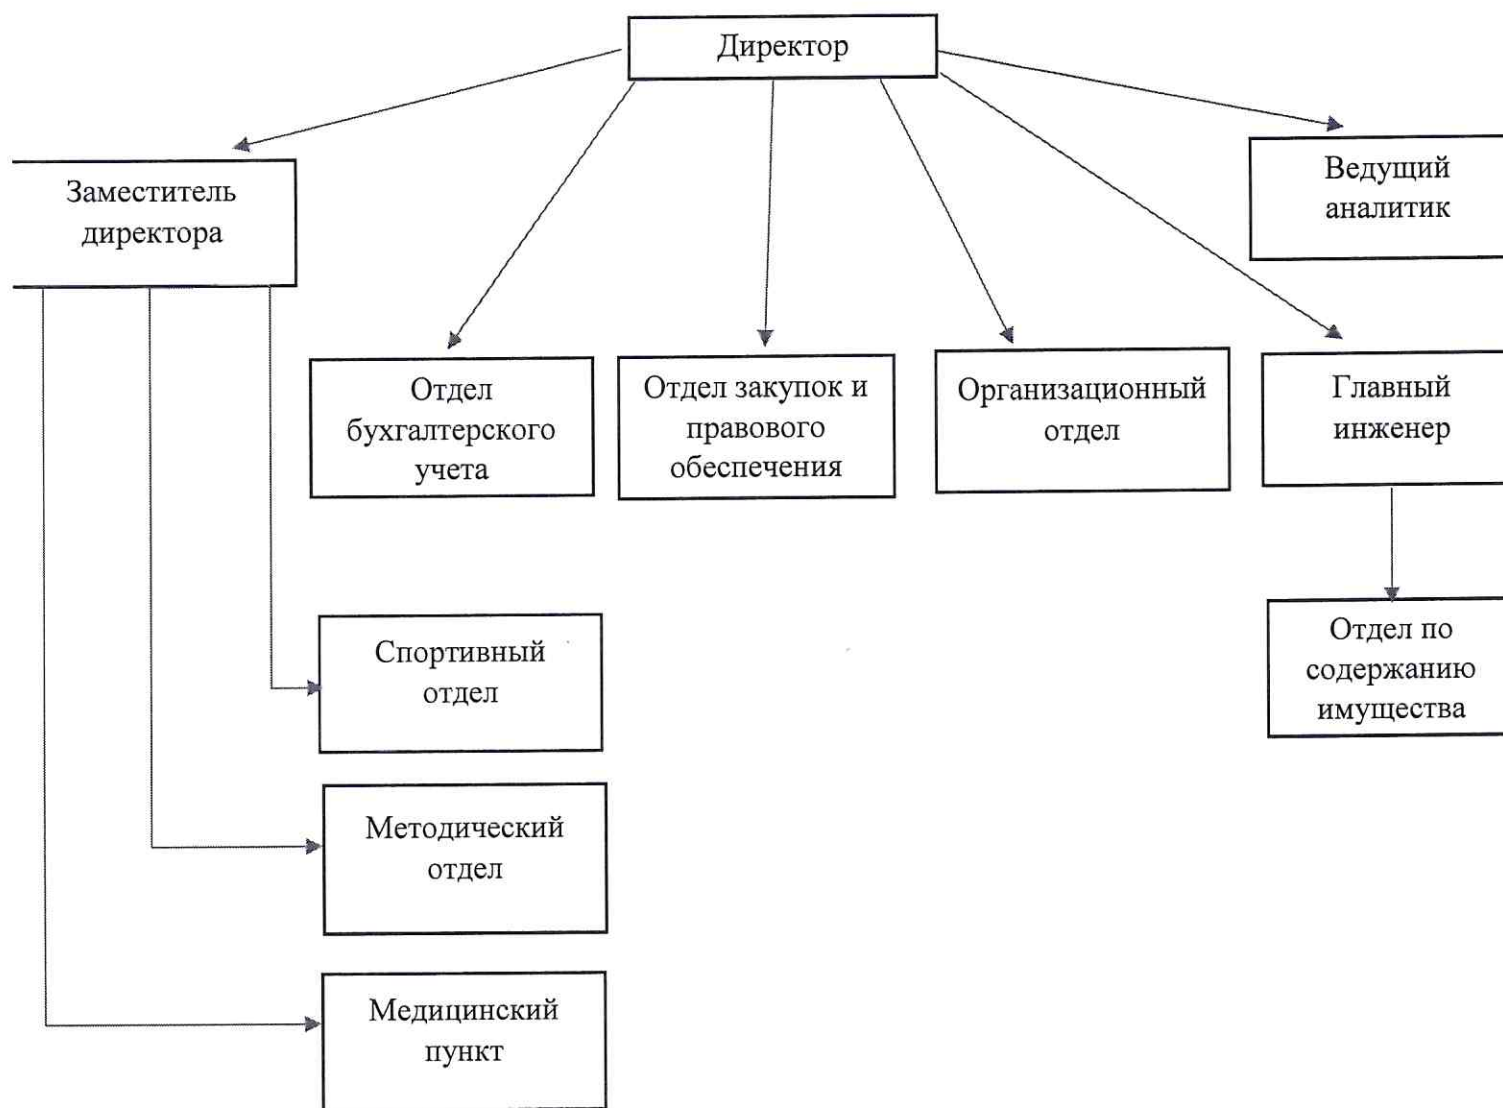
Директор

Заместитель директора

Отдел бухгалтерского учета

Отдел закупок и правового обеспечения

Организационный отдел

Главный инженер

Ведущий аналитик

Спортивный отдел

Методический отдел

Медицинский пункт

Отдел по содержанию имущества